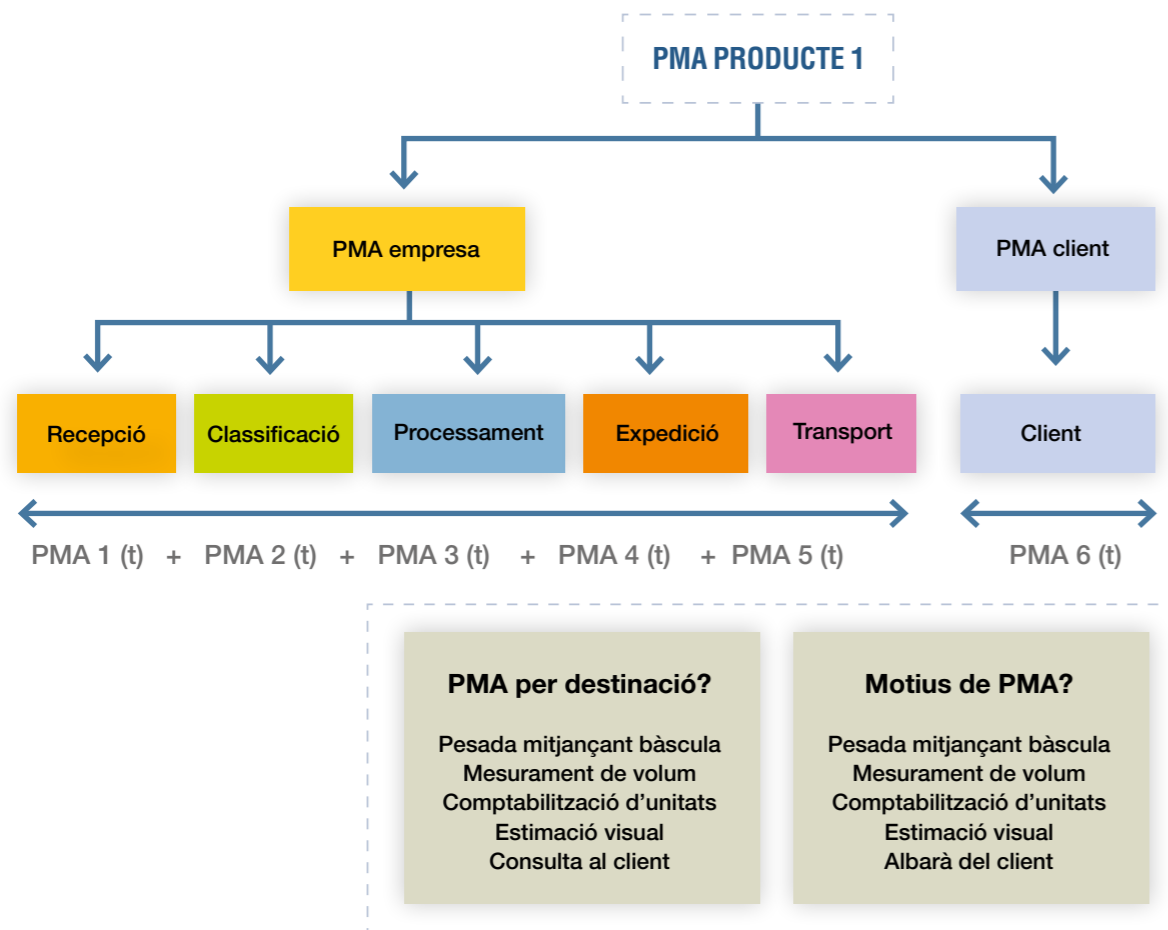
PMA PRODUCTE 1

PMA empresa

PMA client

Recepció

Classificació

Processament

Expedició

Transport

Client

PMA 1 (t) + PMA 2 (t) + PMA 3 (t) + PMA 4 (t) + PMA 5 (t)

PMA 6 (t)

PMA per destinació?

Pesada mitjançant bàscula
Mesurament de volum
Comptabilització d’unitats
Estimació visual
Consulta al client

Motius de PMA?

Pesada mitjançant bàscula
Mesurament de volum
Comptabilització d’unitats
Estimació visual
Albarà del client